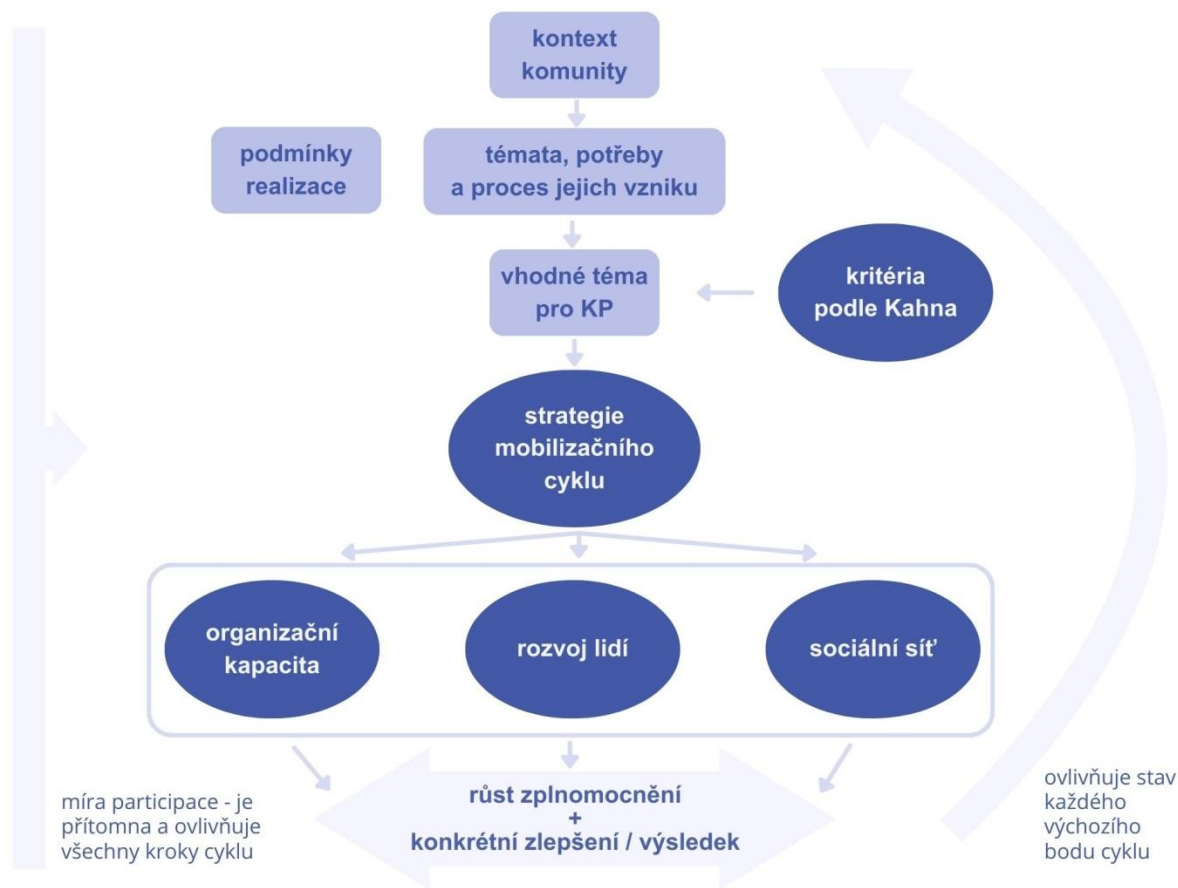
kontext komunity

podmínky realizace

témata, potřeby a proces jejich vzniku

vhodné téma pro KP

kritéria podle Kahna

strategie mobilizačního cyklu

organizační kapacita

rozvoj lidí

sociální síť

míra participace - je přítomna a ovlivňuje všechny kroky cyklu

růst zplnomocnění
+
konkrétní zlepšení / výsledek

ovlivňuje stav každého výchozího bodu cyklu